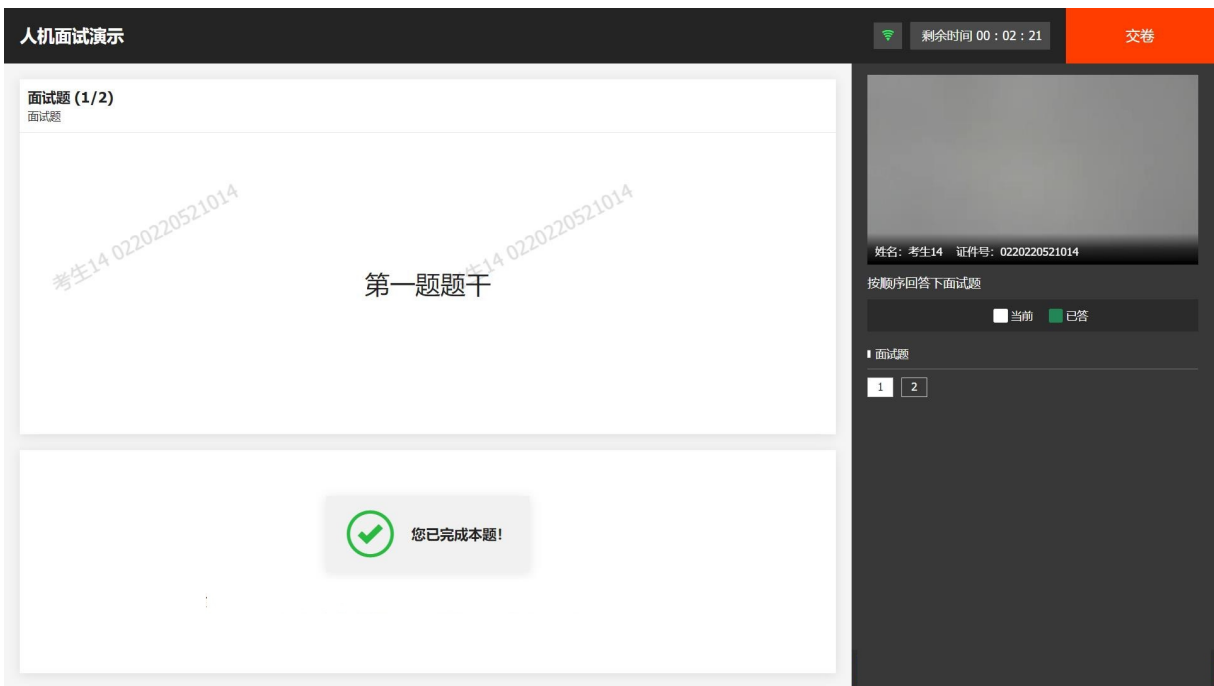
人机面试演示

剩余时间 00 : 02 : 21

交卷

面试题 (1/2)
面试题

考生14 0220220521014

考生14 0220220521014

第一题题干

您已完成本题!

姓名: 考生14 证件号: 0220220521014

按顺序回答下面试题

当前 已答

面试题

1 2